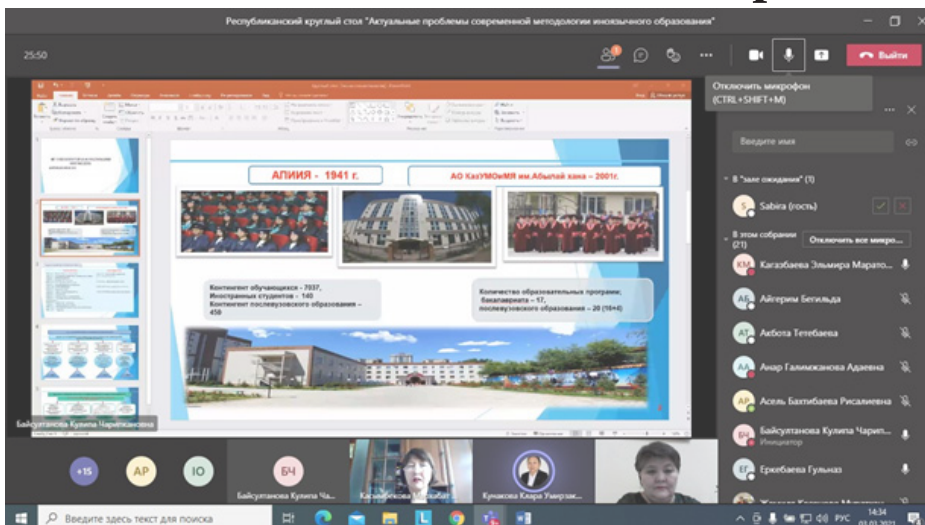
Республиканский круглый стол "Актуальные проблемы современной методологии иноязычного образования"

25:50

Выйти

Отключить микрофон (CTRL+SHIFT+M)

АПИИЯ - 1941 г.

АО КазУМОиМЯ им.Абылай хана – 2001г.

Контингент обучающихся - 7037, Иностранных студентов – 140 Контингент послевузовского образования – 450

Количество образовательных программ; бакалавриата – 17, послевузовского образования – 20 (16+4)

Байсултанова Кулипа Чарипхановна

Введите имя

В "зале ожидания" (1)

Sabira (гость)

В этом собрании (21)

Отключить все микро...

КМ Кагазбаева Эльмира Марато...

АБ Айгерим Бегильда

АТ Акбота Тетебаева

АА Анар Галимжанова Адаевна

АР Асель Бахтибаева Рисалиевна

БК Байсултанова Кулипа Чарип... Инициатор

ЕГ Ержебаева Гульназ

+15

АР

IO

БЧ

Байсултанова Кулипа Ча...

Касымбекова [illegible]

Кунакова Клара Умирзак...

Введите здесь текст для поиска

РУС

14:34